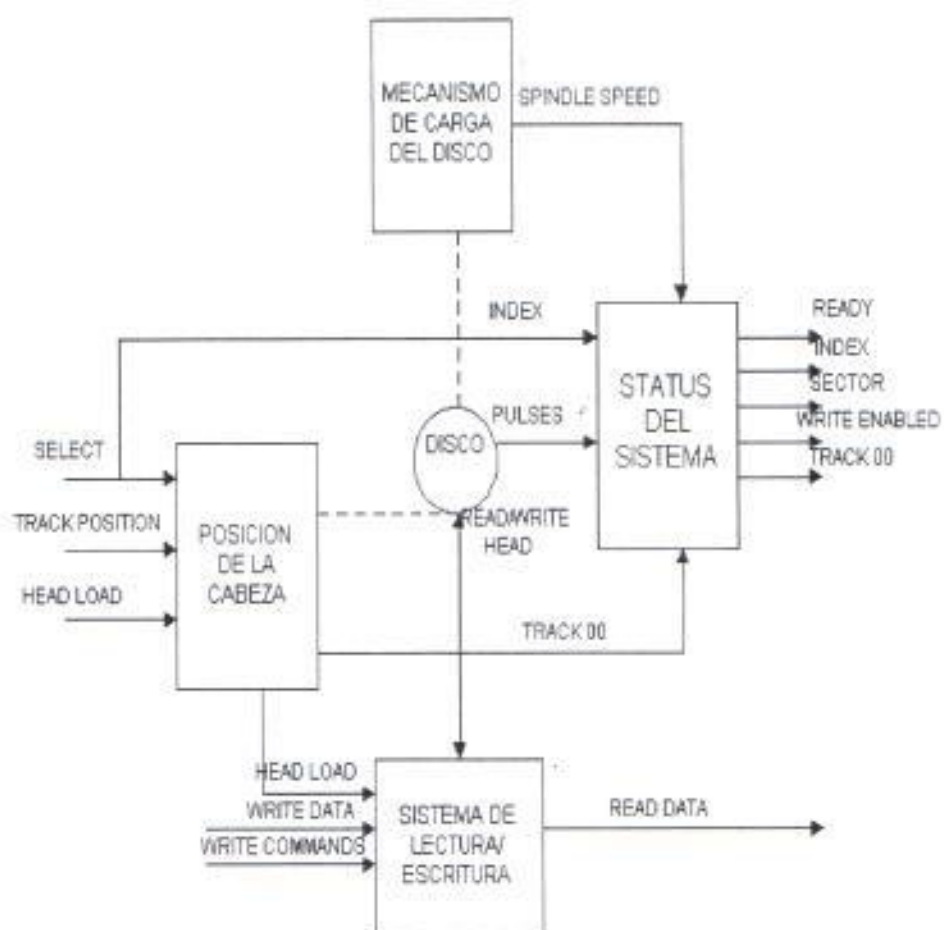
MECANISMO DE CARGA DEL DISCO

SPINDLE SPEED

INDEX

STATUS DEL SISTEMA

READY
INDEX
SECTOR
WRITE ENABLED
TRACK 00

PULSES

DISCO

SELECT

TRACK POSITION

HEAD LOAD

POSICION DE LA CABEZA

READ/WRITE HEAD

TRACK 00

HEAD LOAD
WRITE DATA
WRITE COMMANDS

SISTEMA DE LECTURA/ ESCRITURA

READ DATA